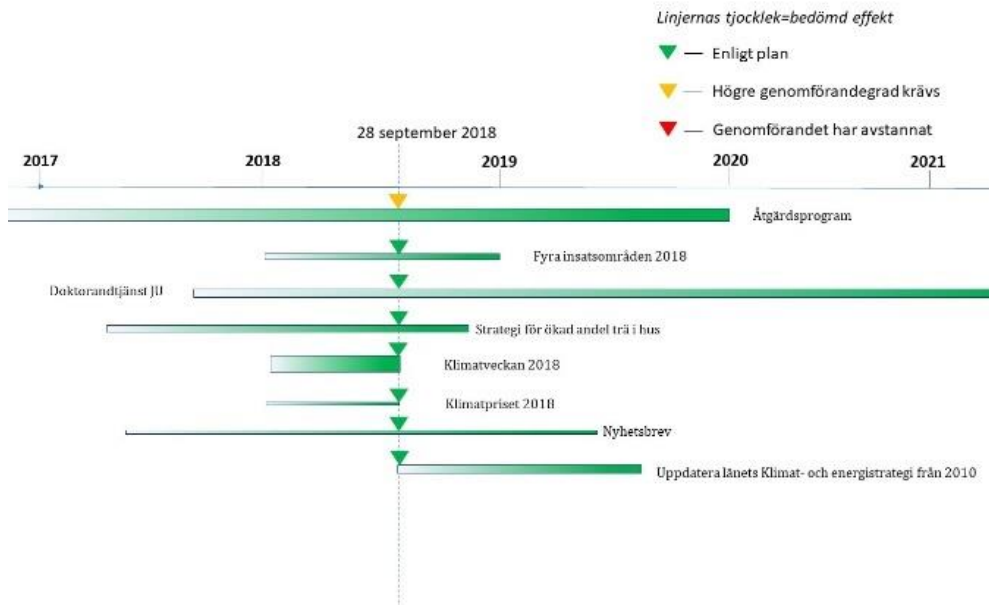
Linjernas tjocklek=bedömd effekt

Enligt plan

Högre genomförandegrad krävs

Genomförandet har avstannat

28 september 2018

2017

2018

2019

2020

2021

Åtgärdsprogram

Fyra insatsområden 2018

Doktorandtjänst JU

Strategi för ökad andel trä i hus

Klimatveckan 2018

Klimatpriset 2018

Nyhetsbrev

Uppdatera länets Klimat- och energistrategi från 2010